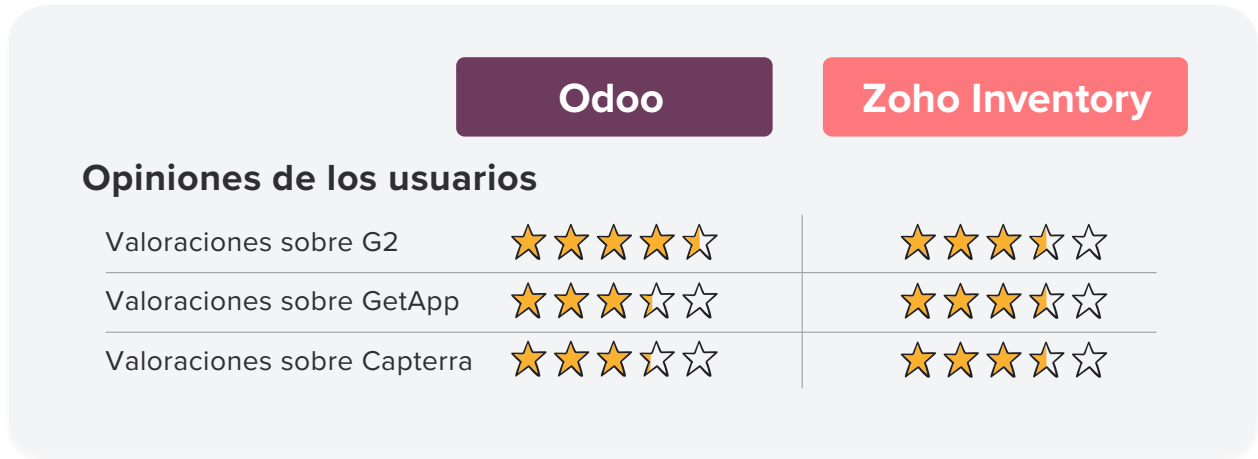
| | Odoo | Zoho Inventory |
|---|---|---|
| **Opiniones de los usuarios** | | |
| Valoraciones sobre G2 | ★★★★☆ | ★★★☆☆ |
| Valoraciones sobre GetApp | ★★★☆☆ | ★★★☆☆ |
| Valoraciones sobre Capterra | ★★★☆☆ | ★★★☆☆ |